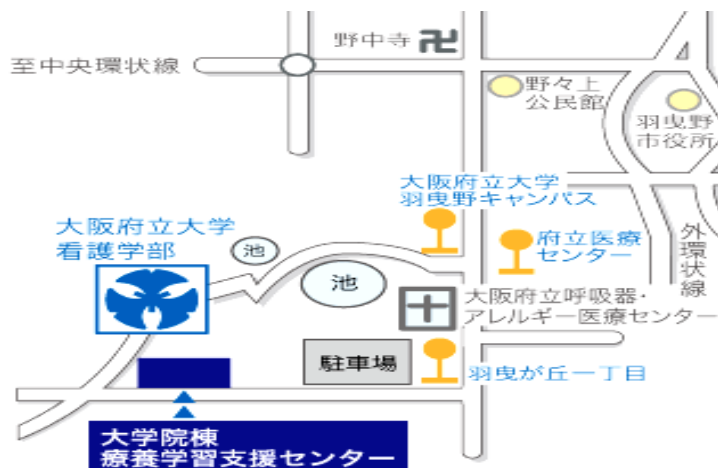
野中寺

至中央環状線

野々上
公民館

羽曳野
市役所

大阪府立大学
羽曳野キャンパス

大阪府立大学
看護学部

池

池

府立医療
センター

外環状線

大阪府立呼吸器・
アレルギー医療センター

駐車場

羽曳が丘一丁目

大学院棟
療養学習支援センター